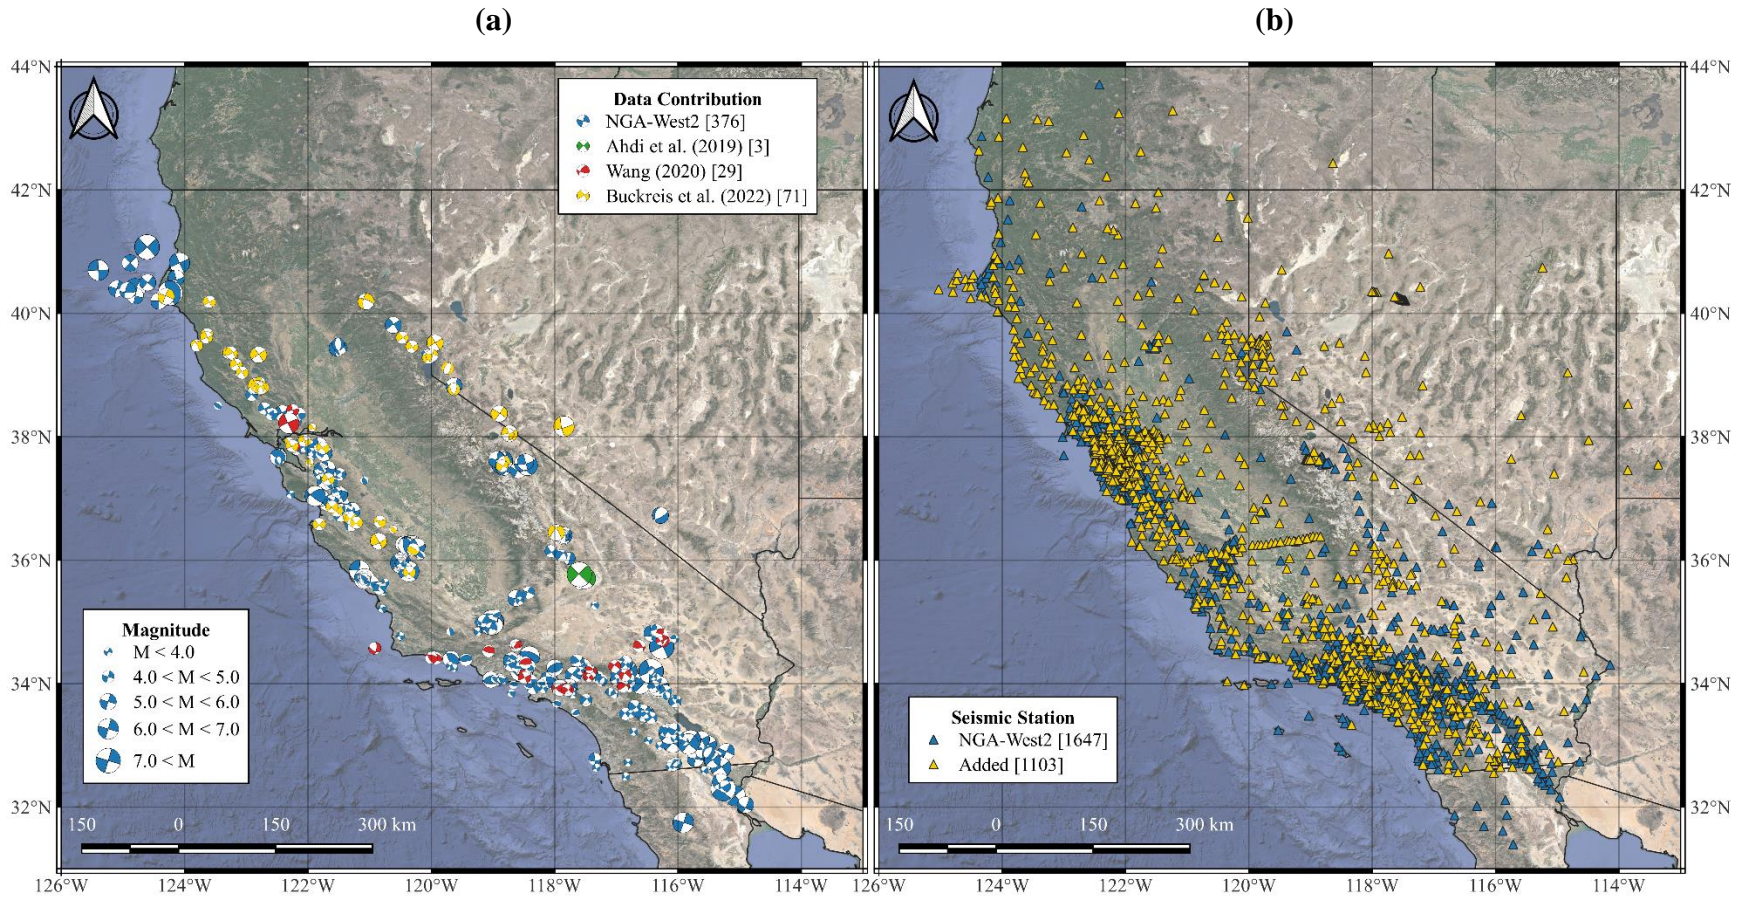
(a)

(b)

44°N
42°N
40°N
38°N
36°N
34°N
32°N

Data Contribution
NGA-West2 [376]
Ahdi et al. (2019) [3]
Wang (2020) [29]
Buckreis et al. (2022) [71]

Magnitude
M < 4.0
4.0 < M < 5.0
5.0 < M < 6.0
6.0 < M < 7.0
7.0 < M

150 0 150 300 km

126°W 124°W 122°W 120°W 118°W 116°W 114°W

Seismic Station
NGA-West2 [1647]
Added [1103]

150 0 150 300 km

126°W 124°W 122°W 120°W 118°W 116°W 114°W

44°N
42°N
40°N
38°N
36°N
34°N
32°N